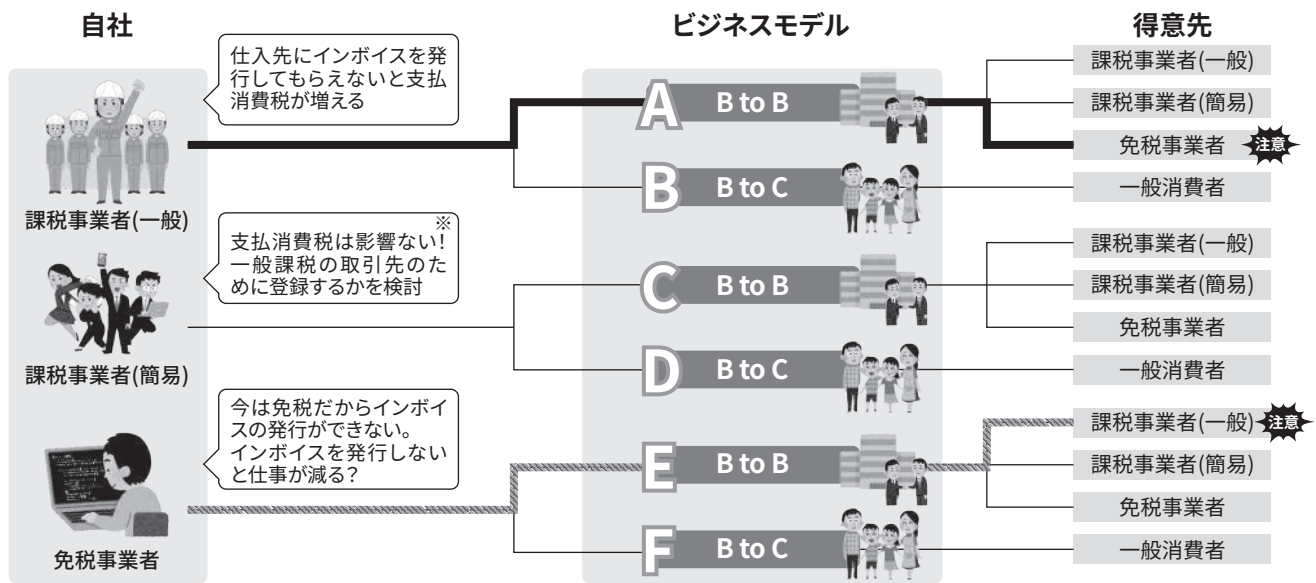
自社

ビジネスモデル

得意先

仕入先にインボイスを発行してもらえないと支払消費税が増える

課税事業者(一般)

※
支払消費税は影響ない!一般課税の取引先のために登録するかを検討

課税事業者(簡易)

今は免税だからインボイスの発行ができない。インボイスを発行しないと仕事が減る?

免税事業者

A B to B

B B to C

C B to B

D B to C

E B to B

F B to C

課税事業者(一般)
課税事業者(簡易)
免税事業者 注意
一般消費者

課税事業者(一般)
課税事業者(簡易)
免税事業者
一般消費者

課税事業者(一般) 注意
課税事業者(簡易)
免税事業者
一般消費者